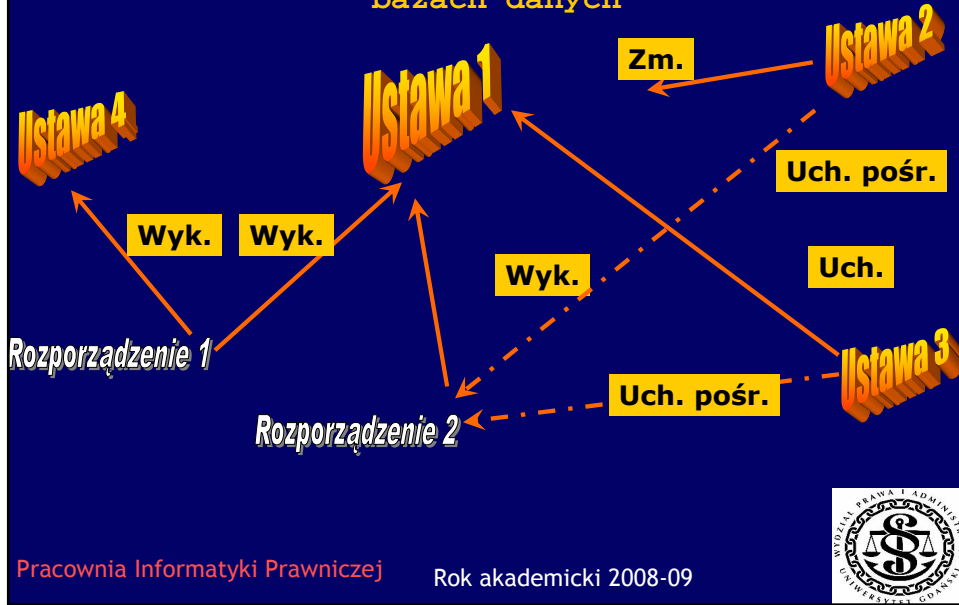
bazach danych

Zm.

Ustawa 2

Ustawa 1

Ustawa 4

Uch. pośr.

Wyk.

Wyk.

Wyk.

Uch.

Rozporządzenie 1

Ustawa 3

Uch. pośr.

Rozporządzenie 2

Pracownia Informatyki Prawniczej

Rok akademicki 2008-09

WYDZIAŁ PRAWA I ADMINISTRACJI UNIWERSYTET GDAŃSKI